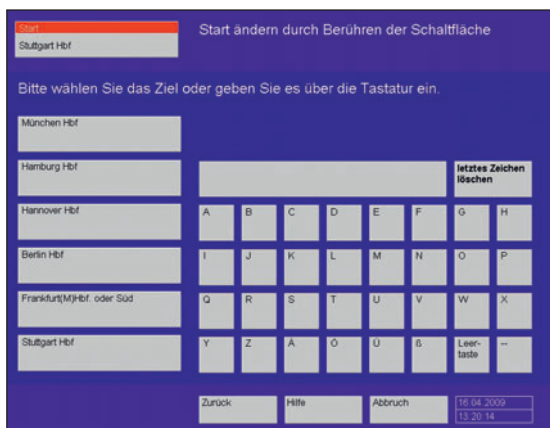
Start
Stuttgart Hbf

Start ändern durch Berühren der Schaltfläche

Bitte wählen Sie das Ziel oder geben Sie es über die Tastatur ein.

München Hbf

Hamburg Hbf

Hannover Hbf

Berlin Hbf

Frankfurt(M)Hbf. oder Süd

Stuttgart Hbf

letztes Zeichen löschen

A B C D E F G H
I J K L M N O P
Q R S T U V W X
Y Z Ä Ö Ü ß Leertaste --

Zurück
Hilfe
Abbruch

16.04.2009
13:20:14